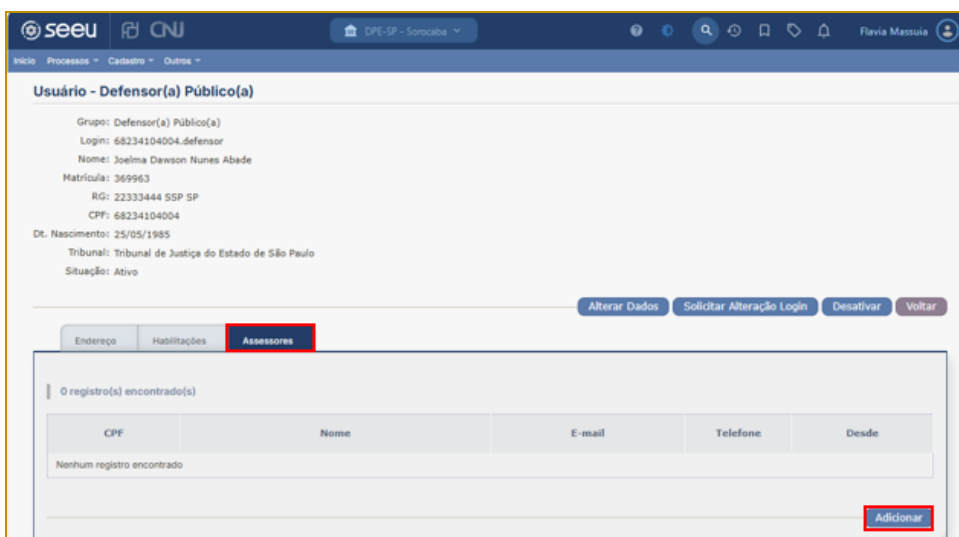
seeu CNJ DPE-SP - Sorocaba Flavia Massuia

Início Processos Cadastro Outros

Usuário - Defensor(a) Público(a)

Grupo: Defensor(a) Público(a)
Login: 68234104004.defensor
Nome: Joelma Dawson Nunes Abade
Matrícula: 369963
RG: 22333444 SSP SP
CPF: 68234104004
Dt. Nascimento: 25/05/1985
Tribunal: Tribunal de Justiça do Estado de São Paulo
Situação: Ativo

Alterar Dados Solicitar Alteração Login Desativar Voltar

Endereço Habilitações Assessores

0 registro(s) encontrado(s)

| CPF | Nome | E-mail | Telefone | Desde |
|---|---|---|---|---|
| Nenhum registro encontrado | | | | |

Adicionar